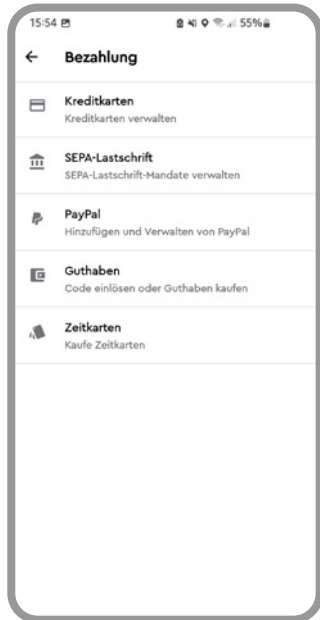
15:54

55%

←

Bezahlung

Kreditkarten
Kreditkarten verwalten

SEPA-Lastschrift
SEPA-Lastschrift-Mandate verwalten

PayPal
Hinzufügen und Verwalten von PayPal

Guthaben
Code einlösen oder Guthaben kaufen

Zeitkarten
Kaufe Zeitkarten